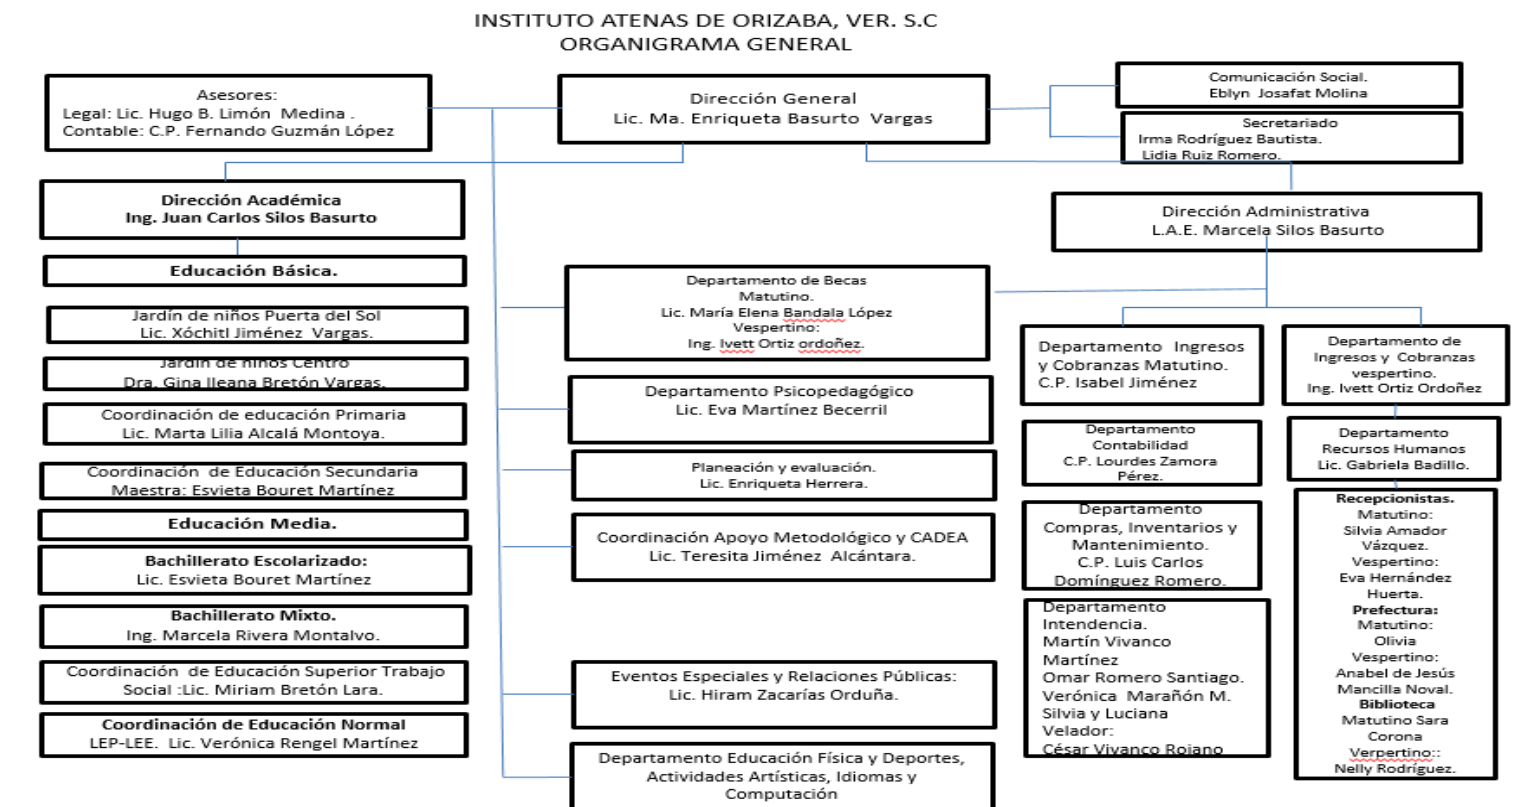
INSTITUTO ATENAS DE ORIZABA, VER. S.C
ORGANIGRAMA GENERAL

Asesores:
Legal: Lic. Hugo B. Limón Medina .
Contable: C.P. Fernando Guzmán López

Dirección General
Lic. Ma. Enriqueta Basurto Vargas

Comunicación Social.
Eblyn Josafat Molina

Secretariado
Irma Rodríguez Bautista.
Lidia Ruiz Romero.

Dirección Académica
Ing. Juan Carlos Silos Basurto

Educación Básica.

Jardín de niños Puerta del Sol
Lic. Xóchitl Jiménez Vargas.

Jardín de niños Centro
Dra. Gina Ileana Bretón Vargas.

Coordinación de educación Primaria
Lic. Marta Lilia Alcalá Montoya.

Coordinación de Educación Secundaria
Maestra: Esvieta Bouret Martínez

Educación Media.

Bachillerato Escolarizado:
Lic. Esvieta Bouret Martínez

Bachillerato Mixto.
Ing. Marcela Rivera Montalvo.

Coordinación de Educación Superior Trabajo Social :Lic. Miriam Bretón Lara.

Coordinación de Educación Normal
LEP-LEE. Lic. Verónica Rengel Martínez

Departamento de Becas
Matutino.
Lic. María Elena Bandala López
Vespertino:
Ing. Ivett Ortiz ordoñez.

Departamento Psicopedagógico
Lic. Eva Martínez Becerril

Planeación y evaluación.
Lic. Enriqueta Herrera.

Coordinación Apoyo Metodológico y CADEA
Lic. Teresita Jiménez Alcántara.

Eventos Especiales y Relaciones Públicas:
Lic. Hiram Zacarías Orduña.

Departamento Educación Física y Deportes, Actividades Artísticas, Idiomas y Computación

Dirección Administrativa
L.A.E. Marcela Silos Basurto

Departamento Ingresos y Cobranzas Matutino.
C.P. Isabel Jiménez

Departamento de Ingresos y Cobranzas vespertino.
Ing. Ivett Ortiz Ordoñez

Departamento Contabilidad
C.P. Lourdes Zamora Pérez.

Departamento Recursos Humanos
Lic. Gabriela Badillo.

Departamento Compras, Inventarios y Mantenimiento.
C.P. Luis Carlos Domínguez Romero.

Departamento Intendencia.
Martín Vivanco Martínez
Omar Romero Santiago.
Verónica Marañón M.
Silvia y Luciana
Velador:
César Vivanco Rojano

Recepcionistas.
Matutino:
Silvia Amador Vázquez.
Vespertino:
Eva Hernández Huerta.
Prefectura:
Matutino:
Olivia
Vespertino:
Anabel de Jesús Mancilla Noval.
Biblioteca
Matutino Sara Corona
Verpertino::
Nelly Rodríguez.